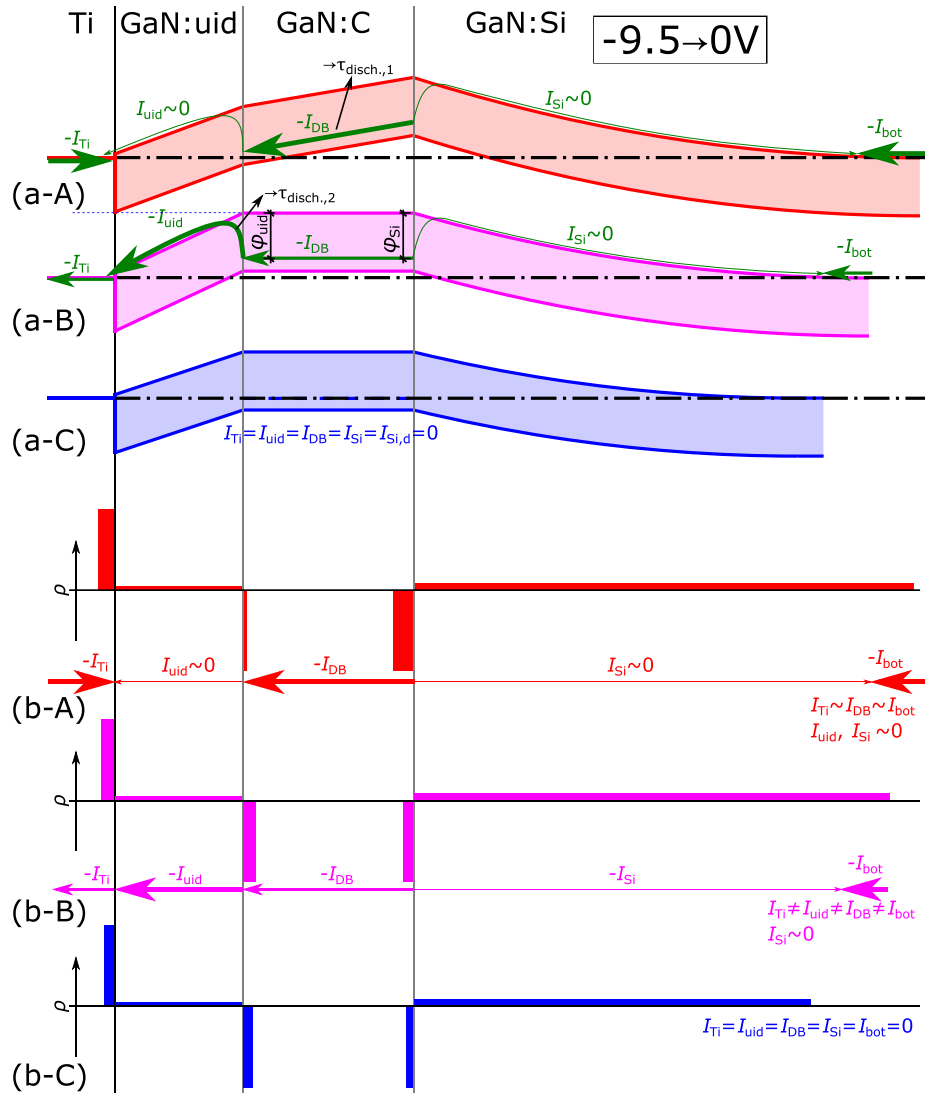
Ti GaN:uid GaN:C GaN:Si

-9.5→0V

$\rightarrow\tau_{disch.,1}$

$I_{uid}$~0

$-I_{DB}$

$I_{Si}$~0

$-I_{Ti}$

$-I_{bot}$

(a-A)

$\rightarrow\tau_{disch.,2}$

$-I_{uid}$

$\varphi_{uid}$

$-I_{DB}$

$\varphi_{Si}$

$I_{Si}$~0

$-I_{Ti}$

$-I_{bot}$

(a-B)

(a-C)

$I_{Ti}=I_{uid}=I_{DB}=I_{Si}=I_{Si,d}=0$

$\rho$

$-I_{Ti}$ $I_{uid}$~0 $-I_{DB}$ $I_{Si}$~0 $-I_{bot}$

(b-A)

$I_{Ti}$~$I_{DB}$~$I_{bot}$

$I_{uid}$, $I_{Si}$ ~0

$\rho$

$-I_{Ti}$ $-I_{uid}$ $-I_{DB}$ $-I_{Si}$ $-I_{bot}$

(b-B)

$I_{Ti}\neq I_{uid}\neq I_{DB}\neq I_{bot}$

$I_{Si}$~0

$\rho$

$I_{Ti}=I_{uid}=I_{DB}=I_{Si}=I_{bot}=0$

(b-C)